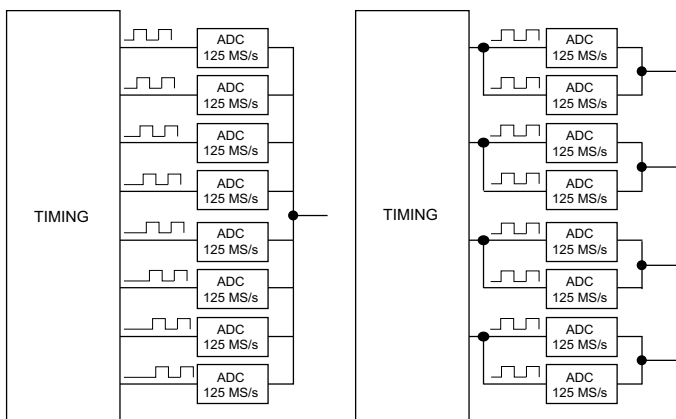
TIMING

ADC 125 MS/s

ADC 125 MS/s

ADC 125 MS/s

ADC 125 MS/s

ADC 125 MS/s

ADC 125 MS/s

ADC 125 MS/s

ADC 125 MS/s

TIMING

ADC 125 MS/s

ADC 125 MS/s

ADC 125 MS/s

ADC 125 MS/s

ADC 125 MS/s

ADC 125 MS/s

ADC 125 MS/s

ADC 125 MS/s